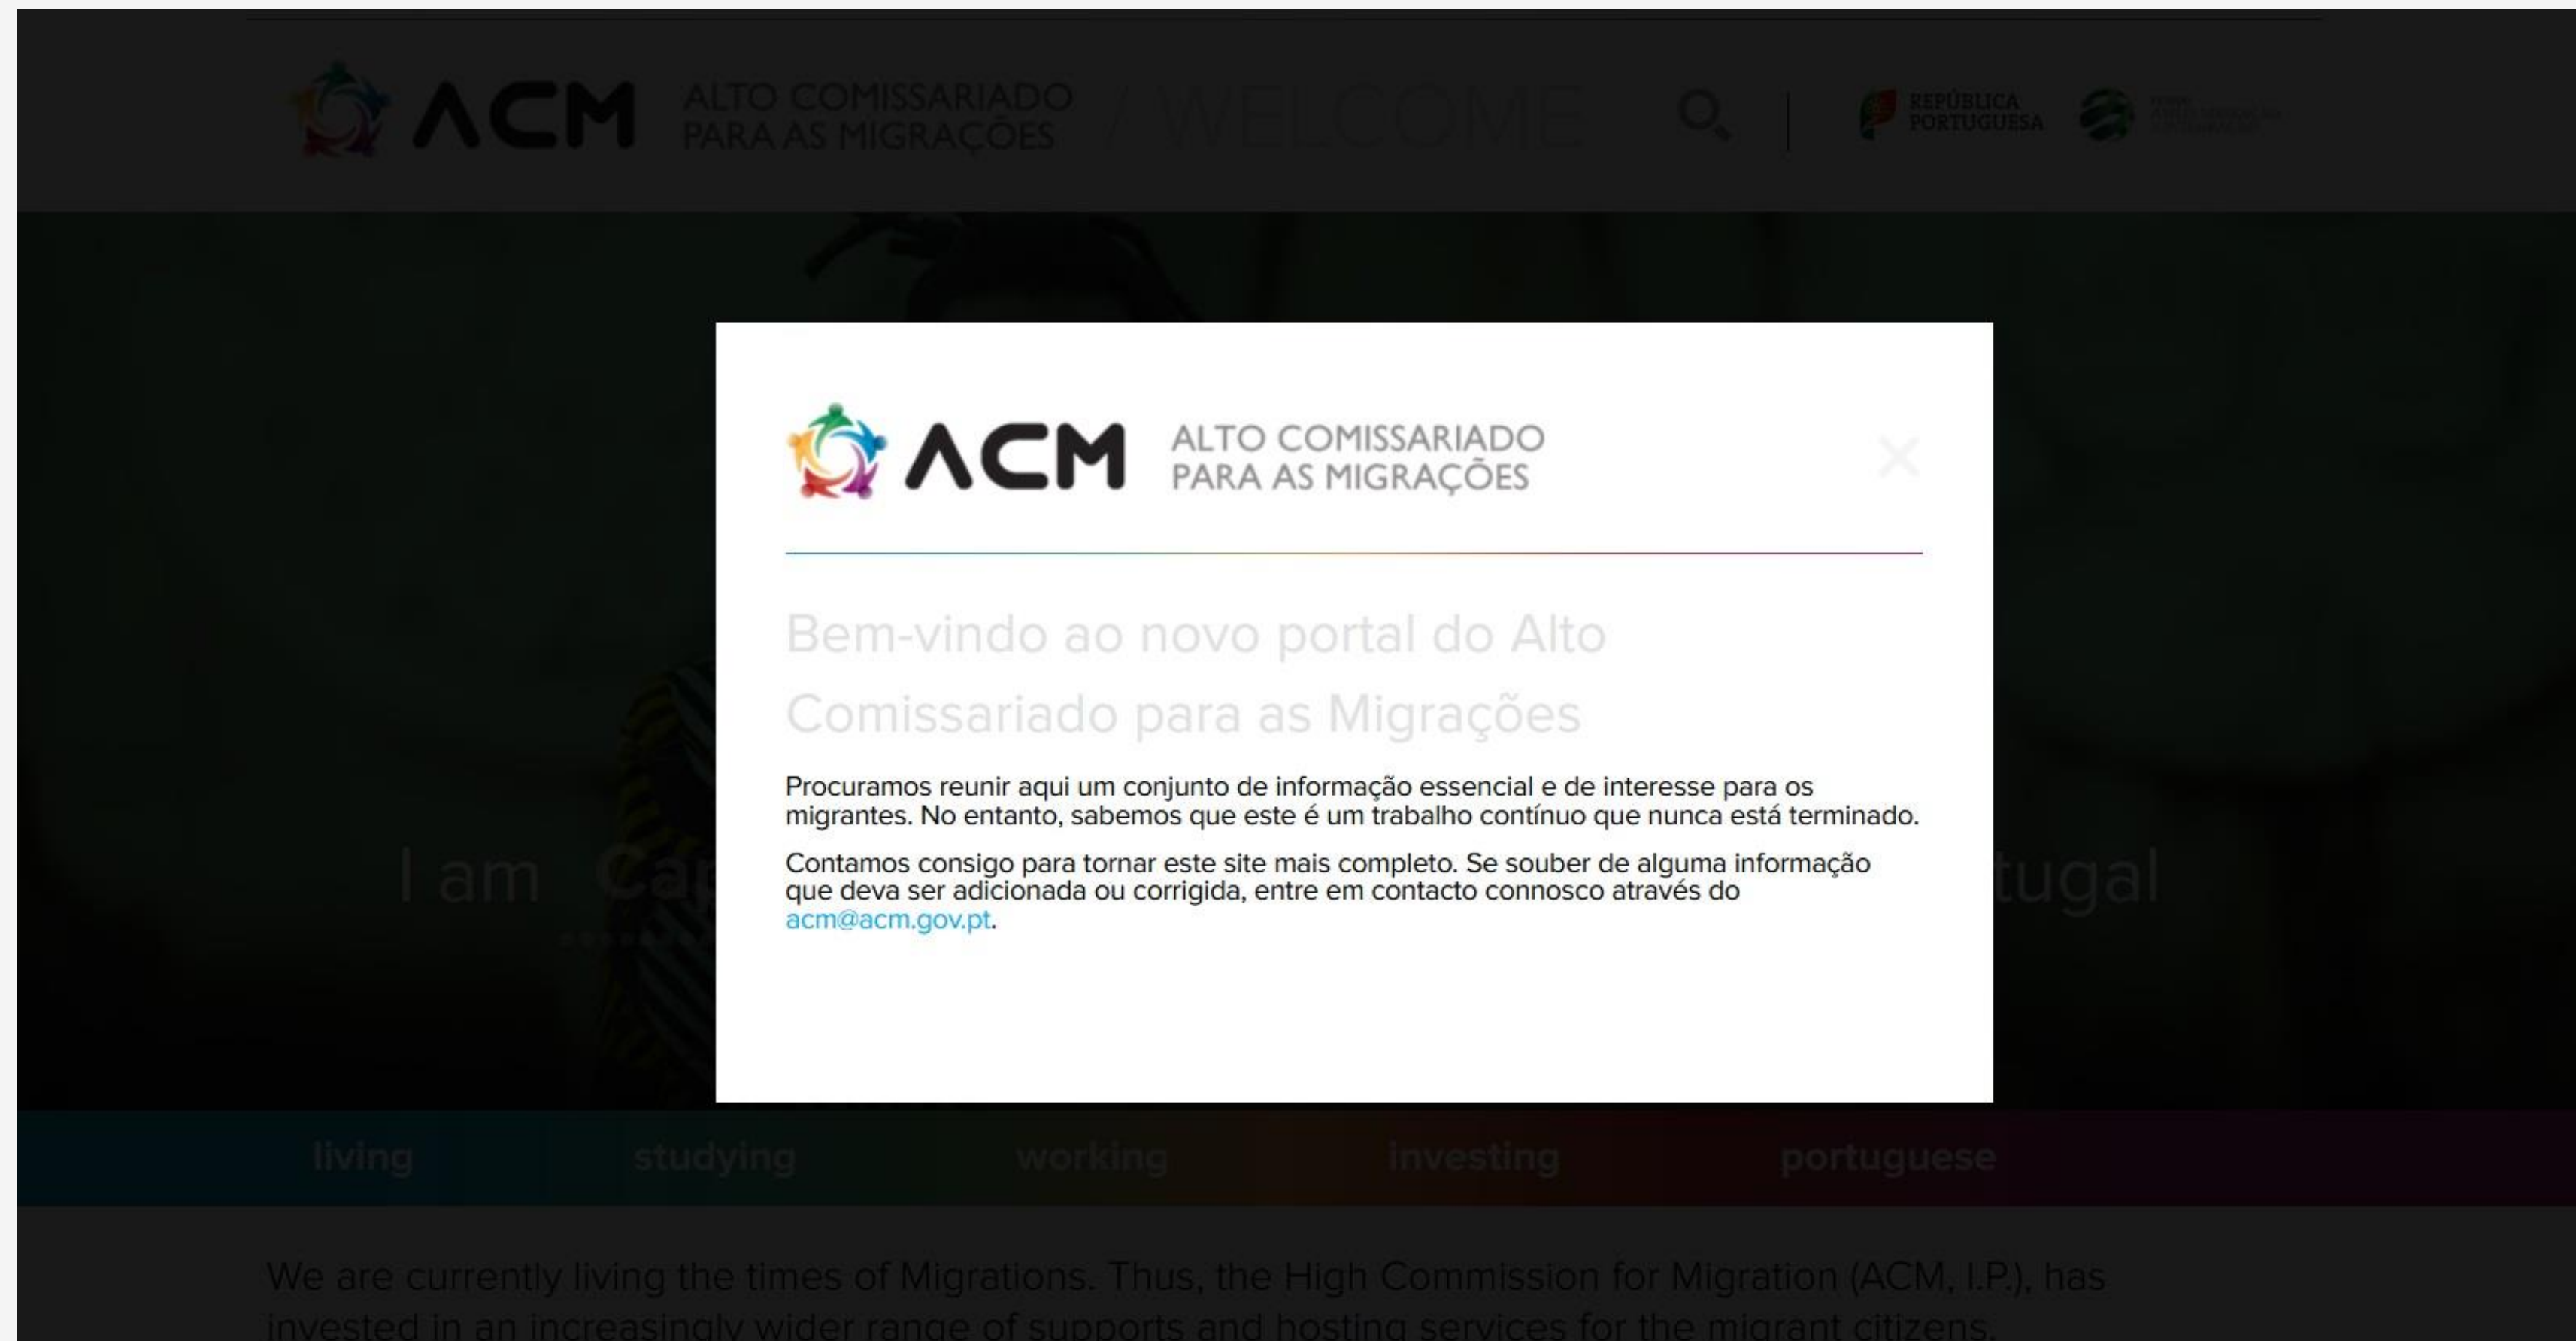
ACM ALTO COMISSARIADO PARA AS MIGRAÇÕES / WELCOME

REPÚBLICA PORTUGUESA

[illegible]

ACM ALTO COMISSARIADO PARA AS MIGRAÇÕES

×

Bem-vindo ao novo portal do Alto Comissariado para as Migrações

Procuramos reunir aqui um conjunto de informação essencial e de interesse para os migrantes. No entanto, sabemos que este é um trabalho contínuo que nunca está terminado.

Contamos consigo para tornar este site mais completo. Se souber de alguma informação que deva ser adicionada ou corrigida, entre em contacto connosco através do acm@acm.gov.pt.

I am Ca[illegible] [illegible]tugal

living studying working investing portuguese

We are currently living the times of Migrations. Thus, the High Commission for Migration (ACM, I.P.), has invested in an increasingly wider range of supports and hosting services for the migrant citizens.